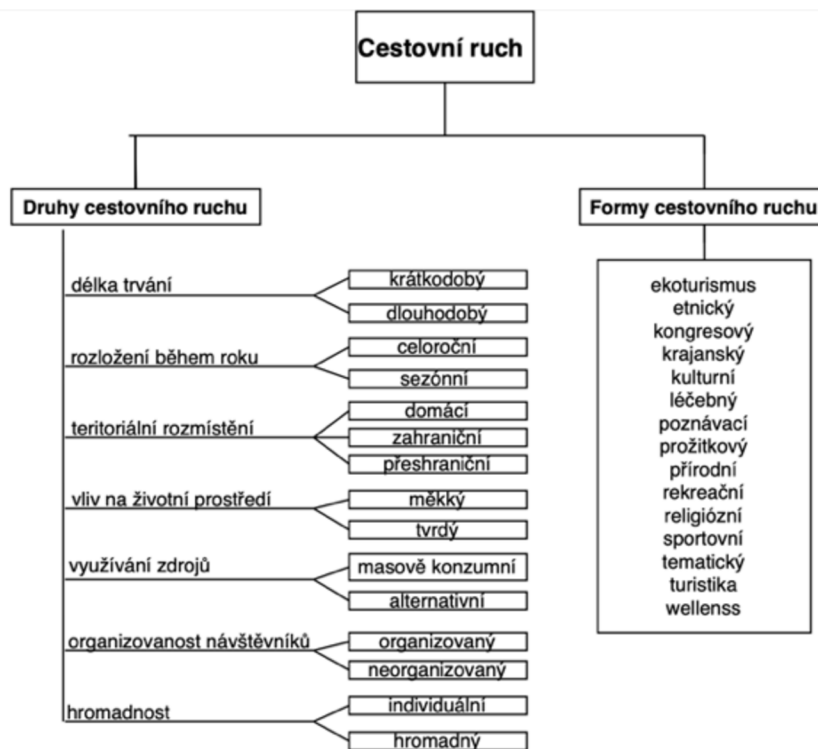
Cestovní ruch

Druhy cestovního ruchu

délka trvání
krátkodobý
dlouhodobý

rozložení během roku
celoroční
sezónní

teritoriální rozmístění
domácí
zahraniční
přeshraniční

vliv na životní prostředí
měkký
tvrdý

využívání zdrojů
masově konzumní
alternativní

organizovanost návštěvníků
organizovaný
neorganizovaný

hromadnost
individuální
hromadný

Formy cestovního ruchu

ekoturismus
etnický
kongresový
krajanský
kulturní
léčebný
poznávací
prožitkový
přírodní
rekreační
religiózní
sportovní
tematický
turistika
wellenss